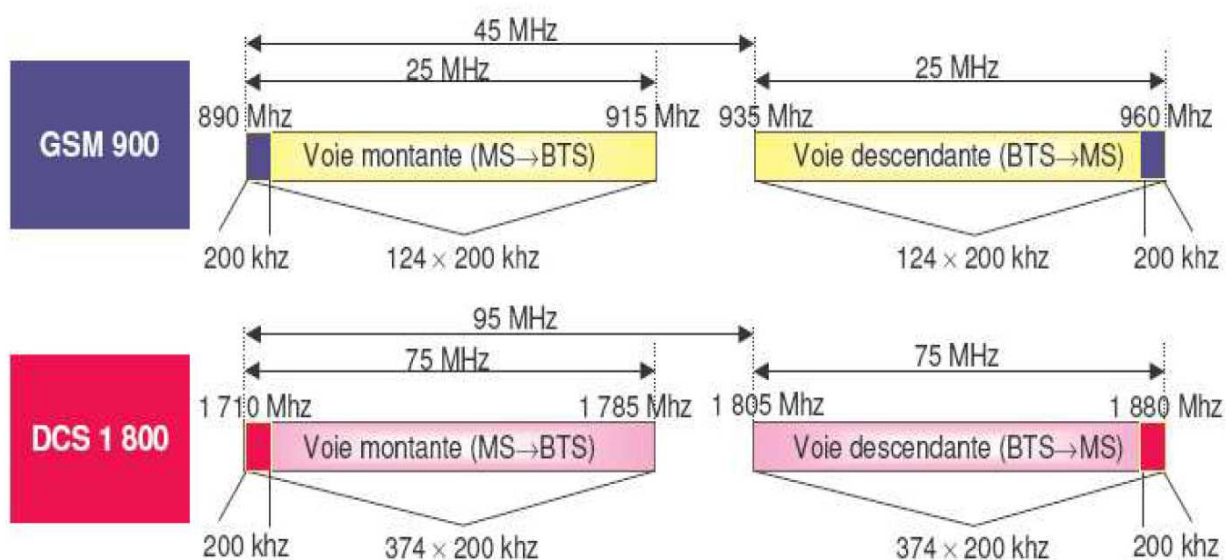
45 MHz

25 MHz

25 MHz

GSM 900

890 Mhz

915 Mhz

935 Mhz

960 Mhz

Voie montante (MS$\rightarrow$BTS)

Voie descendante (BTS$\rightarrow$MS)

200 khz

$124 \times 200$ khz

$124 \times 200$ khz

200 khz

95 MHz

75 MHz

75 MHz

DCS 1 800

1 710 Mhz

1 785 Mhz

1 805 Mhz

1 880 Mhz

Voie montante (MS$\rightarrow$BTS)

Voie descendante (BTS$\rightarrow$MS)

200 khz

$374 \times 200$ khz

$374 \times 200$ khz

200 khz